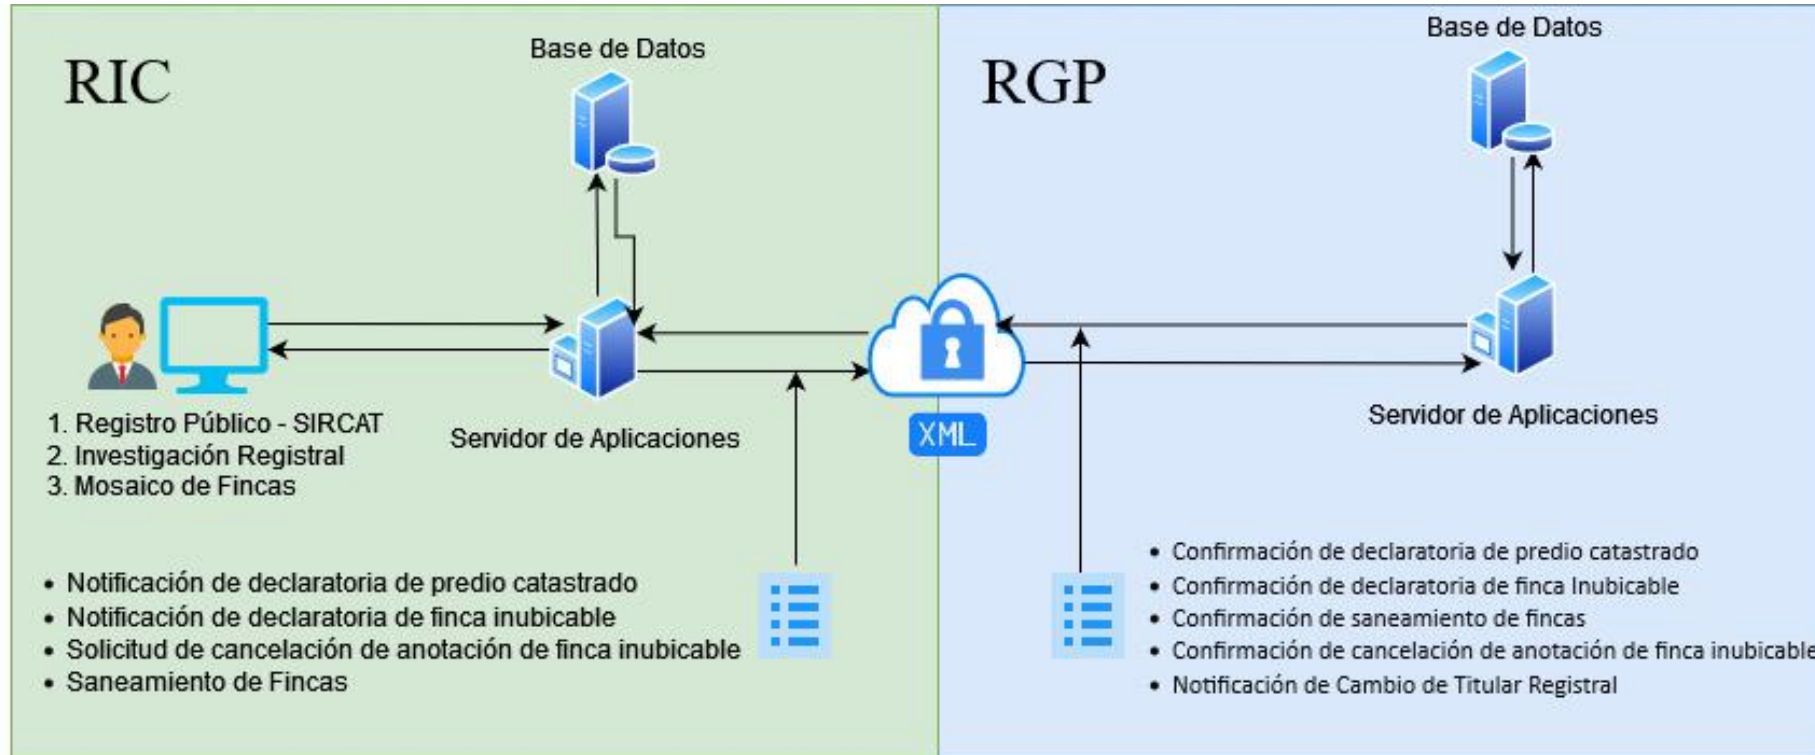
RIC

Base de Datos

1. Registro Público - SIRCAT
2. Investigación Registral
3. Mosaico de Fincas

Servidor de Aplicaciones

- Notificación de declaratoria de predio catastrado
- Notificación de declaratoria de finca inubicable
- Solicitud de cancelación de anotación de finca inubicable
- Saneamiento de Fincas

XML

RGP

Base de Datos

Servidor de Aplicaciones

- Confirmación de declaratoria de predio catastrado
- Confirmación de declaratoria de finca Inubicable
- Confirmación de saneamiento de fincas
- Confirmación de cancelación de anotación de finca inubicable
- Notificación de Cambio de Titular Registral